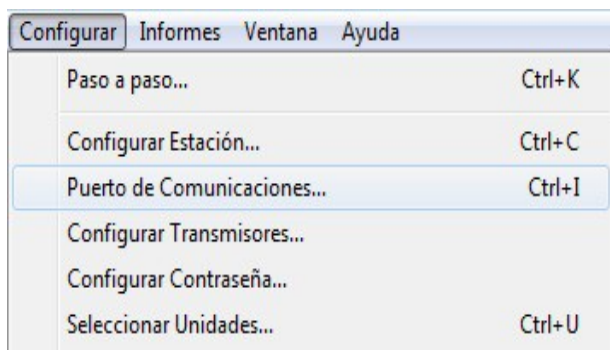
Configurar Informes Ventana Ayuda

Paso a paso... Ctrl+K

Configurar Estación... Ctrl+C

Puerto de Comunicaciones... Ctrl+I

Configurar Transmisores...

Configurar Contraseña...

Seleccionar Unidades... Ctrl+U